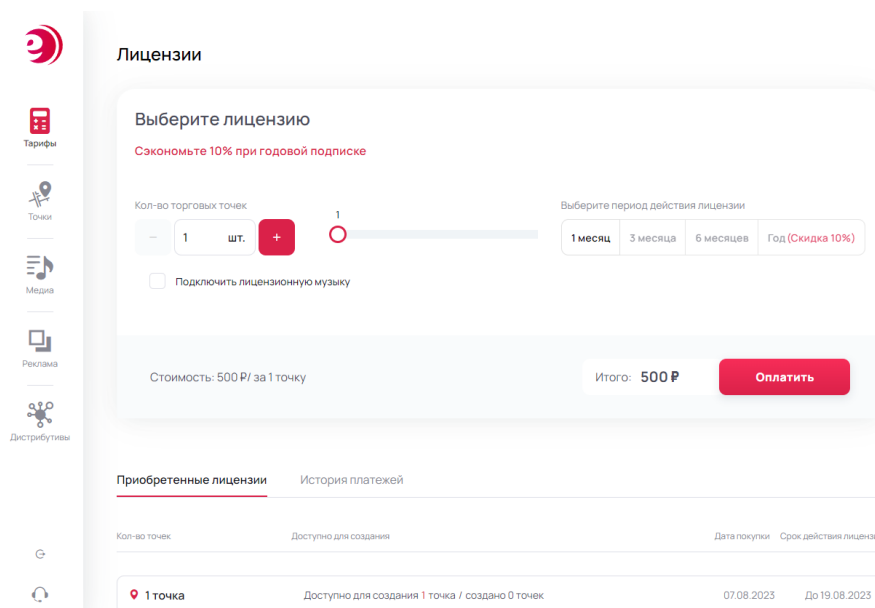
Тарифы

Точки

Медиа

Реклама

Дистрибутивы

Лицензии

Выберите лицензию

Сэкономьте 10% при годовой подписке

Кол-во торговых точек

– 1 шт. +

1

Выберите период действия лицензии

1 месяц | 3 месяца | 6 месяцев | Год (Скидка 10%)

Подключить лицензионную музыку

Стоимость: 500 ₽/ за 1 точку

Итого: 500 ₽

Оплатить

Приобретенные лицензии    История платежей

| Кол-во точек | Доступно для создания | Дата покупки | Срок действия лицензи |
|---|---|---|---|
| 1 точка | Доступно для создания 1 точка / создано 0 точек | 07.08.2023 | До 19.08.2023 |